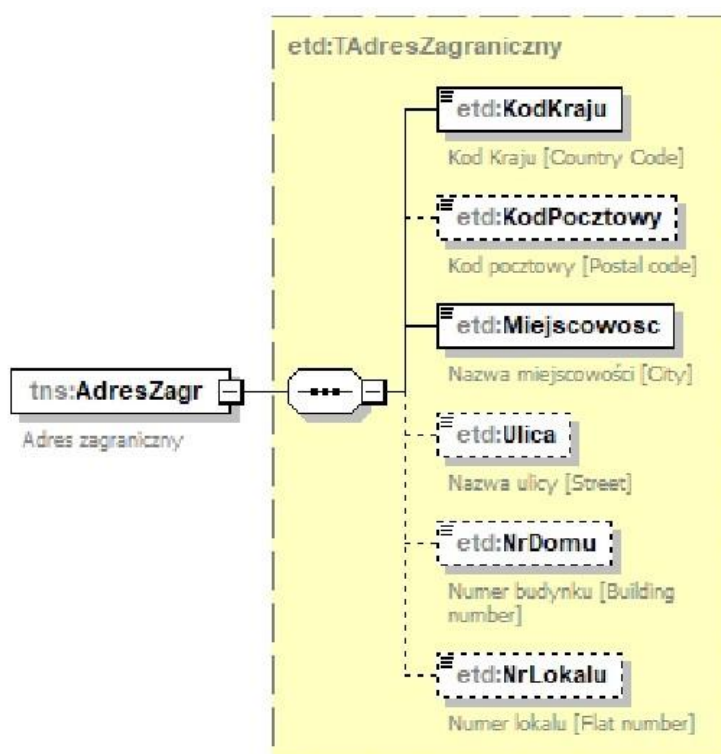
etd:TAdresZagraniczny

tns:AdresZagr

Adres zagraniczny

etd:KodKraju

Kod Kraju [Country Code]

etd:KodPocztowy

Kod pocztowy [Postal code]

etd:Miejscowosc

Nazwa miejscowości [City]

etd:Ulica

Nazwa ulicy [Street]

etd:NrDomu

Numer budynku [Building number]

etd:NrLokalu

Numer lokalu [Flat number]